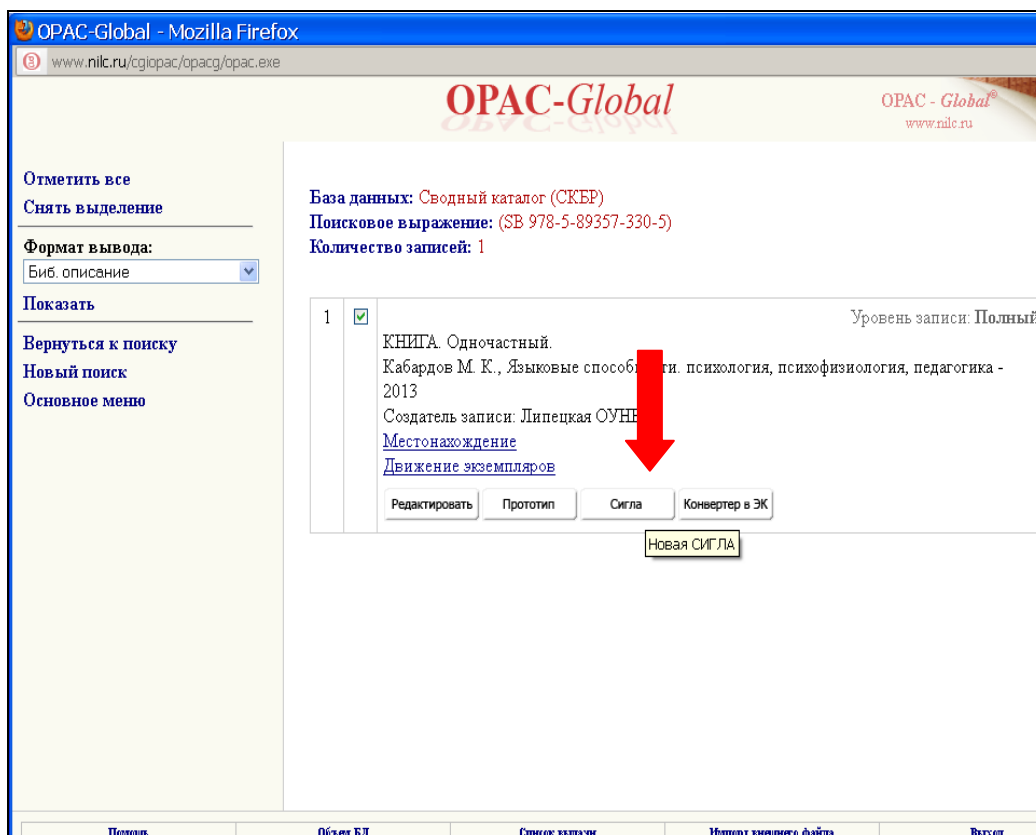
OPAC-Global - Mozilla Firefox

www.nilc.ru/cgiopac/opacg/opac.exe

OPAC-Global

OPAC - Global®
www.nilc.ru

Отметить все
Снять выделение

Формат вывода:
Биб. описание
Показать

Вернуться к поиску
Новый поиск
Основное меню

База данных: Сводный каталог (СКБР)
Поисковое выражение: (SB 978-5-89357-330-5)
Количество записей: 1

1

Уровень записи: Полный

КНИГА. Одночастный.
Кабардов М. К., Языковые способ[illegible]ти. психология, психофизиология, педагогика - 2013
Создатель записи: Липецкая ОУН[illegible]
Местонахождение
Движение экземпляров

Редактировать Прототип Сигла Конвертер в ЭК

Новая СИГЛА

Помощь | Объем БД | Список выдачи | Импорт внешнего файла | Выход